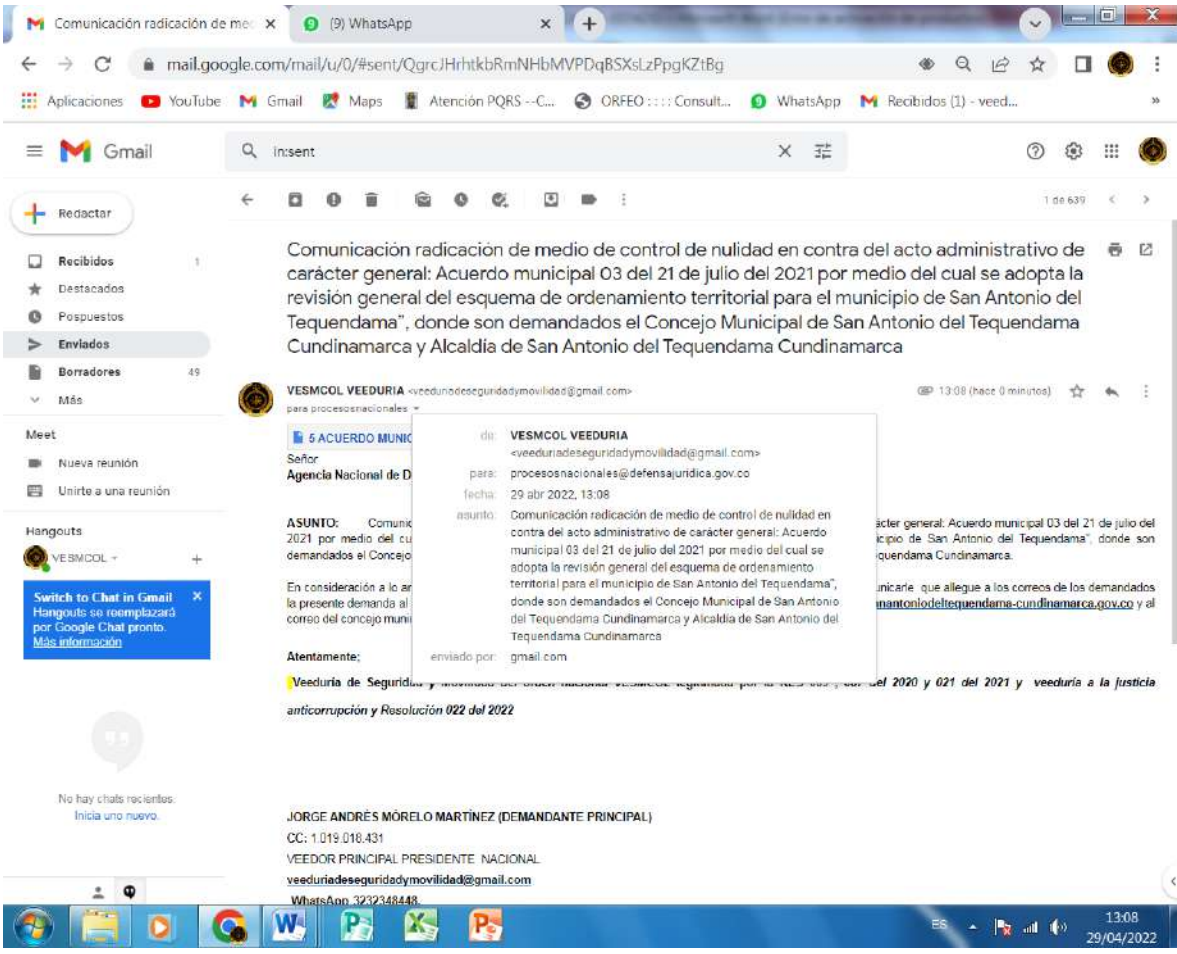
Comunicación radicación de me X | (9) WhatsApp X | +

mail.google.com/mail/u/0/#sent/QgrcJHrhtkbRmNHbMVPDqBSXsLzPpgKZtBg

Aplicaciones | YouTube | Gmail | Maps | Atención PQRS --C... | ORFEO :::: Consult... | WhatsApp | Recibidos (1) - veed...

Gmail

in:sent

Redactar

Recibidos 1
Destacados
Pospuestos
Enviados
Borradores 49
Más

Meet
Nueva reunión
Unirte a una reunión

Hangouts
VESMCOL

Switch to Chat in Gmail
Hangouts se reemplazará por Google Chat pronto.
Más información

No hay chats recientes.
Inicia uno nuevo.

1 de 639

Comunicación radicación de medio de control de nulidad en contra del acto administrativo de carácter general: Acuerdo municipal 03 del 21 de julio del 2021 por medio del cual se adopta la revisión general del esquema de ordenamiento territorial para el municipio de San Antonio del Tequendama", donde son demandados el Concejo Municipal de San Antonio del Tequendama Cundinamarca y Alcaldía de San Antonio del Tequendama Cundinamarca

VESMCOL VEEDURIA <veeduriadeseguridadymovilidad@gmail.com>
para procesosnacionales
13:08 (hace 0 minutos)

5 ACUERDO MUNIC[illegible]

Señor
Agencia Nacional de D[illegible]

ASUNTO: Comunic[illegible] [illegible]ácter general: Acuerdo municipal 03 del 21 de julio del 2021 por medio del cu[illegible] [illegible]icipio de San Antonio del Tequendama", donde son demandados el Concejo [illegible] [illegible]quendama Cundinamarca.

En consideración a lo an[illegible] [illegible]unicarle que allegue a los correos de los demandados la presente demanda al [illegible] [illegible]nantoniodeltequendama-cundinamarca.gov.co y al correo del concejo muni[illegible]

de: VESMCOL VEEDURIA <veeduriadeseguridadymovilidad@gmail.com>
para: procesosnacionales@defensajuridica.gov.co
fecha: 29 abr 2022, 13:08
asunto: Comunicación radicación de medio de control de nulidad en contra del acto administrativo de carácter general: Acuerdo municipal 03 del 21 de julio del 2021 por medio del cual se adopta la revisión general del esquema de ordenamiento territorial para el municipio de San Antonio del Tequendama", donde son demandados el Concejo Municipal de San Antonio del Tequendama Cundinamarca y Alcaldía de San Antonio del Tequendama Cundinamarca
enviado por: gmail.com

Atentamente;

Veeduría de Seguridad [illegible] del 2020 y 021 del 2021 y veeduría a la justicia anticorrupción y Resolución 022 del 2022

JORGE ANDRÉS MORELO MARTÍNEZ (DEMANDANTE PRINCIPAL)
CC: 1.019.018.431
VEEDOR PRINCIPAL PRESIDENTE NACIONAL
veeduriadeseguridadymovilidad@gmail.com
WhatsApp 3232348448

ES 13:08 29/04/2022